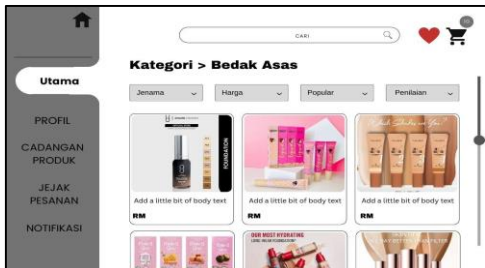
Utama

PROFIL

CADANGAN PRODUK

JEJAK PESANAN

NOTIFIKASI

CARI

0

Kategori > Bedak Asas

Jenama

Harga

Popular

Penilaian

FOUNDATION

Add a little bit of body text

RM

Add a little bit of body text

RM

Add a little bit of body text

RM

OUR MOST HYDRATING